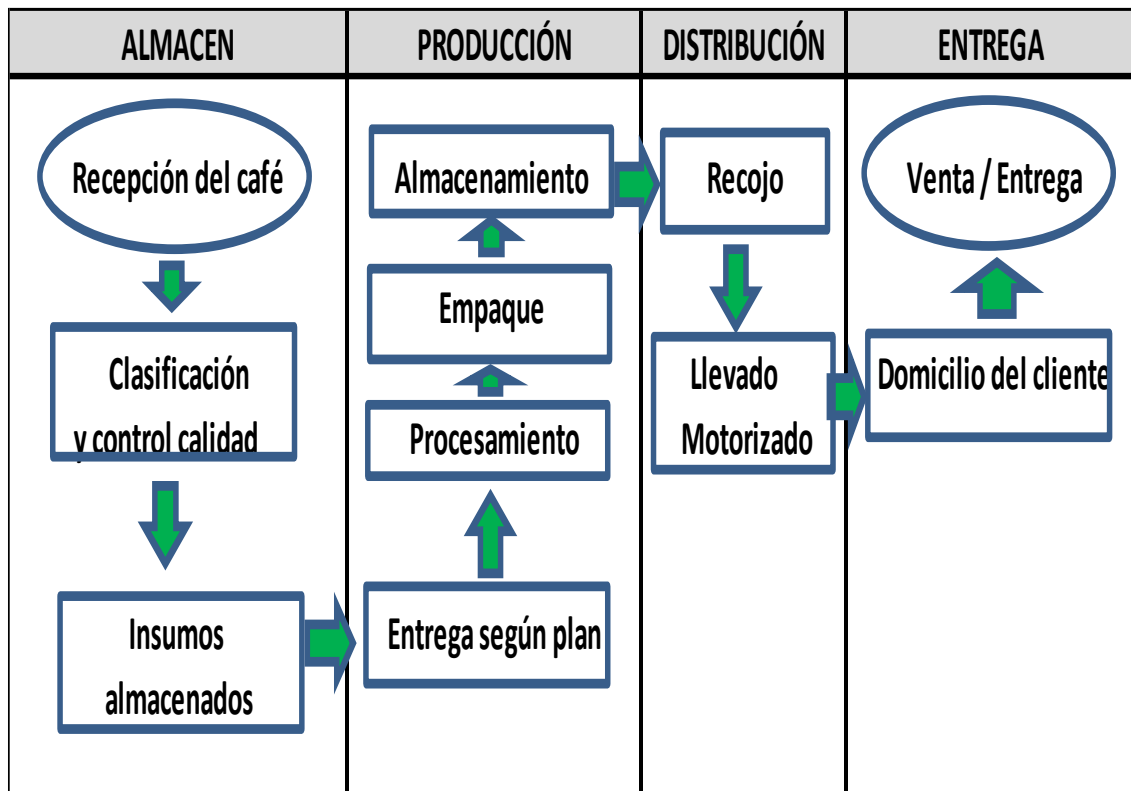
| ALMACEN | PRODUCCIÓN | DISTRIBUCIÓN | ENTREGA |
|---|---|---|---|

Recepción del café

Clasificación y control calidad

Insumos almacenados

Entrega según plan

Procesamiento

Empaque

Almacenamiento

Recojo

Llevado Motorizado

Domicilio del cliente

Venta / Entrega